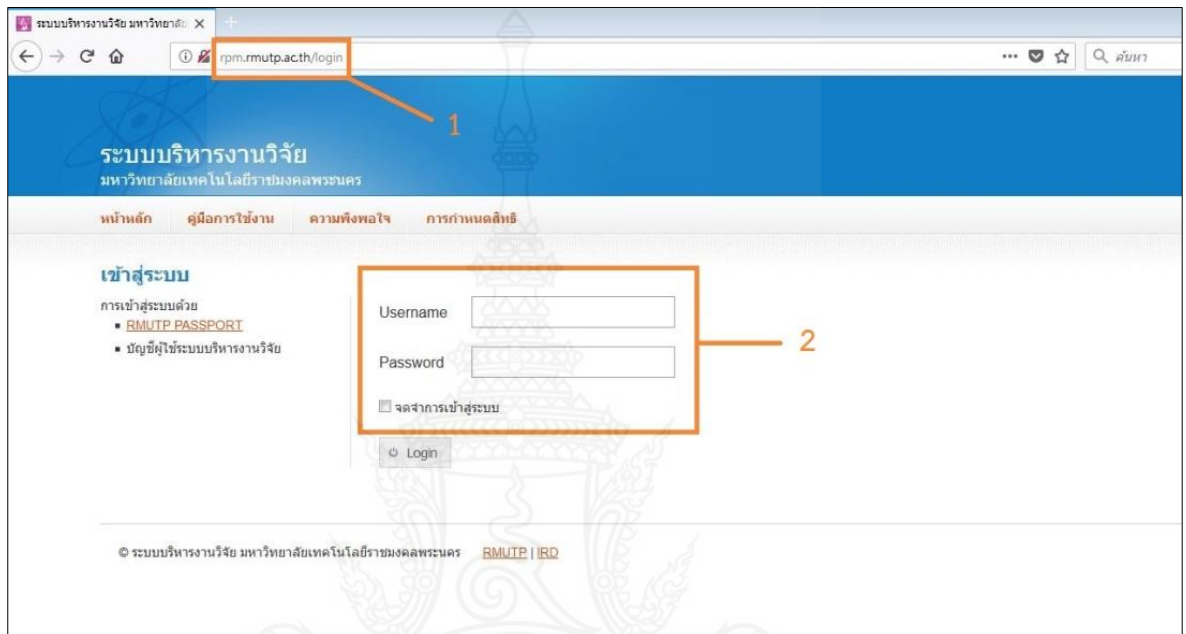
ระบบบริหารงานวิจัย มหาวิทยาลั ×

rpm.rmutp.ac.th/login

ค้นหา

1

ระบบบริหารงานวิจัย
มหาวิทยาลัยเทคโนโลยีราชมงคลพระนคร

หน้าหลัก คู่มือการใช้งาน ความพึงพอใจ การกำหนดสิทธิ

เข้าสู่ระบบ

การเข้าสู่ระบบด้วย
- RMUTP PASSPORT
- บัญชีผู้ใช้ระบบบริหารงานวิจัย

Username

Password

จดจำการเข้าสู่ระบบ

2

Login

© ระบบบริหารงานวิจัย มหาวิทยาลัยเทคโนโลยีราชมงคลพระนคร RMUTP | IRD